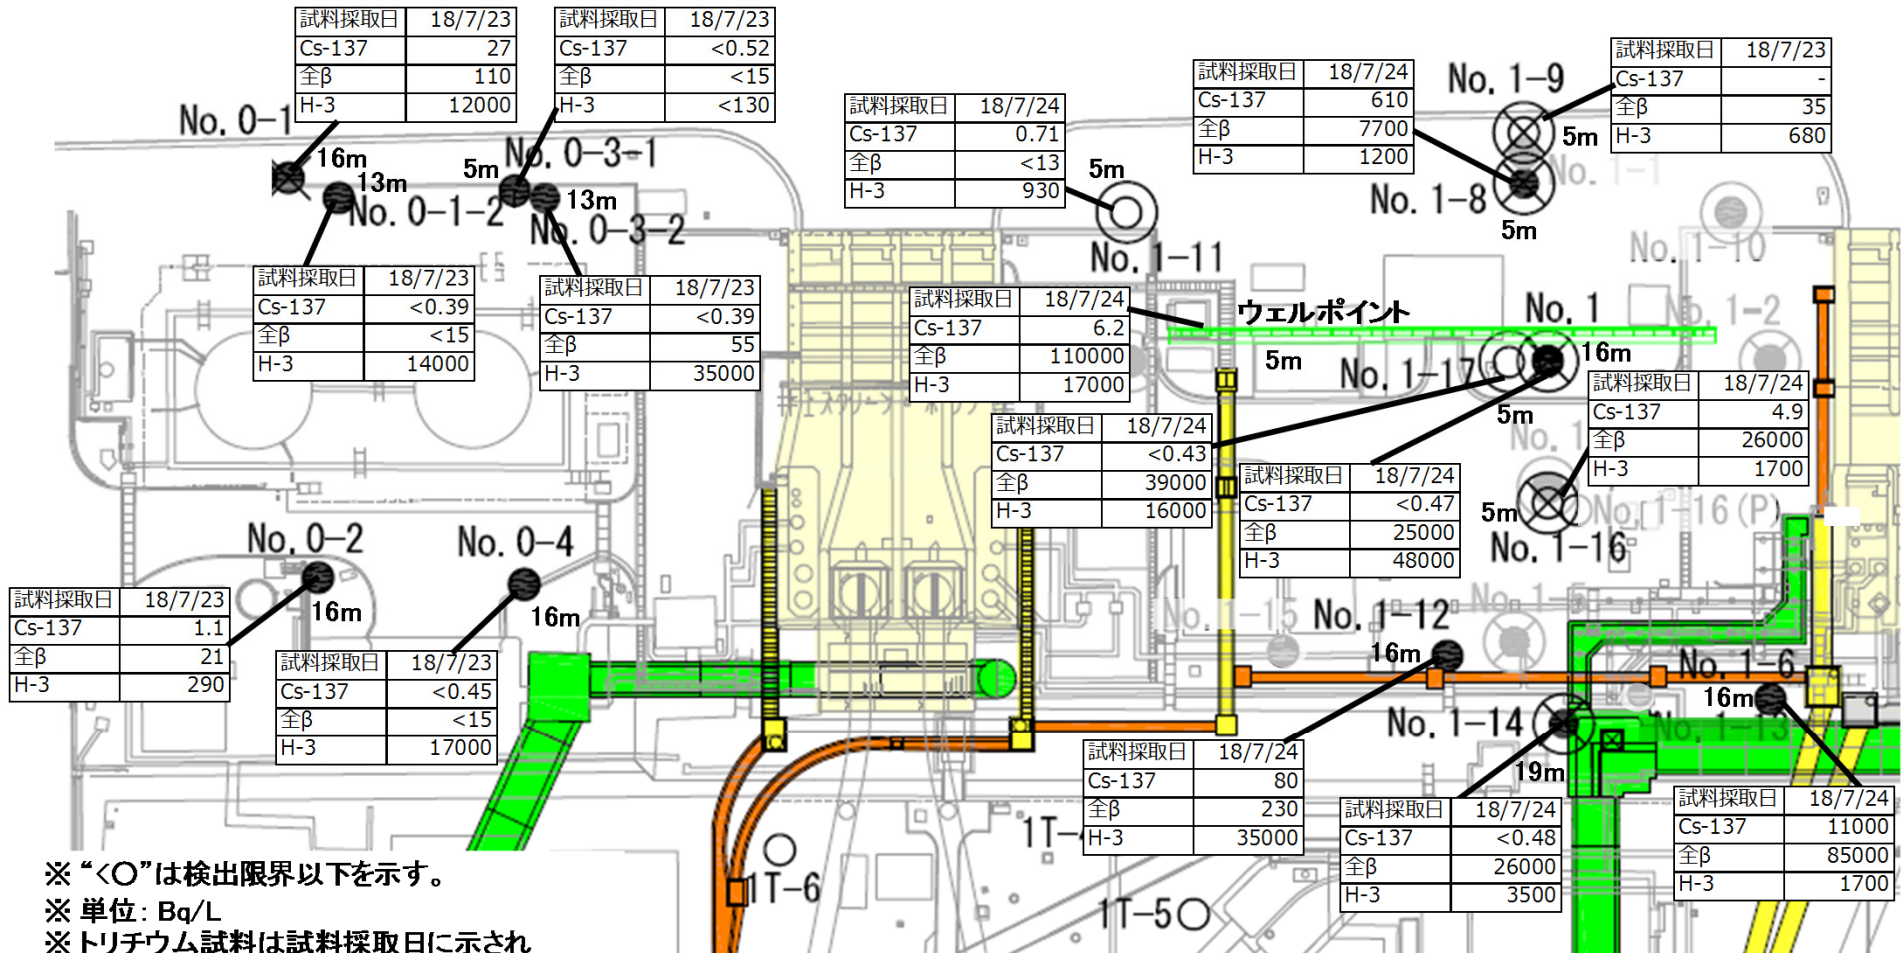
| 試料採取日 | 18/7/23 |
|---|---|
| Cs-137 | 27 |
| 全β | 110 |
| H-3 | 12000 |

| 試料採取日 | 18/7/23 |
|---|---|
| Cs-137 | <0.52 |
| 全β | <15 |
| H-3 | <130 |

| 試料採取日 | 18/7/24 |
|---|---|
| Cs-137 | 0.71 |
| 全β | <13 |
| H-3 | 930 |

| 試料採取日 | 18/7/24 |
|---|---|
| Cs-137 | 610 |
| 全β | 7700 |
| H-3 | 1200 |

| 試料採取日 | 18/7/23 |
|---|---|
| Cs-137 | - |
| 全β | 35 |
| H-3 | 680 |

No. 0-1
16m
13m
No. 0-1-2
5m
No. 0-3-1
13m
No. 0-3-2
5m
No. 1-11
No. 1-9
5m
No. 1-1
No. 1-8
5m
No. 1-10

| 試料採取日 | 18/7/23 |
|---|---|
| Cs-137 | <0.39 |
| 全β | <15 |
| H-3 | 14000 |

| 試料採取日 | 18/7/23 |
|---|---|
| Cs-137 | <0.39 |
| 全β | 55 |
| H-3 | 35000 |

| 試料採取日 | 18/7/24 |
|---|---|
| Cs-137 | 6.2 |
| 全β | 110000 |
| H-3 | 17000 |

ウェルポイント
No. 1
No. 1-2
5m
No. 1-17
16m
5m

| 試料採取日 | 18/7/24 |
|---|---|
| Cs-137 | 4.9 |
| 全β | 26000 |
| H-3 | 1700 |

| 試料採取日 | 18/7/24 |
|---|---|
| Cs-137 | <0.43 |
| 全β | 39000 |
| H-3 | 16000 |

| 試料採取日 | 18/7/24 |
|---|---|
| Cs-137 | <0.47 |
| 全β | 25000 |
| H-3 | 48000 |

5m
No. 1-16 (P)
No. 1-16
No. 0-2
No. 0-4

| 試料採取日 | 18/7/23 |
|---|---|
| Cs-137 | 1.1 |
| 全β | 21 |
| H-3 | 290 |

16m
16m

| 試料採取日 | 18/7/23 |
|---|---|
| Cs-137 | <0.45 |
| 全β | <15 |
| H-3 | 17000 |

No. 1-15
No. 1-12
16m
No. 1-6
16m
No. 1-14
No. 1-13
19m

| 試料採取日 | 18/7/24 |
|---|---|
| Cs-137 | 80 |
| 全β | 230 |
| H-3 | 35000 |

| 試料採取日 | 18/7/24 |
|---|---|
| Cs-137 | <0.48 |
| 全β | 26000 |
| H-3 | 3500 |

| 試料採取日 | 18/7/24 |
|---|---|
| Cs-137 | 11000 |
| 全β | 85000 |
| H-3 | 1700 |

1T-6
1T-
1T-5

※ "<○"は検出限界以下を示す。
※ 単位：Bq/L
※ トリチウム試料は試料採取日に示され